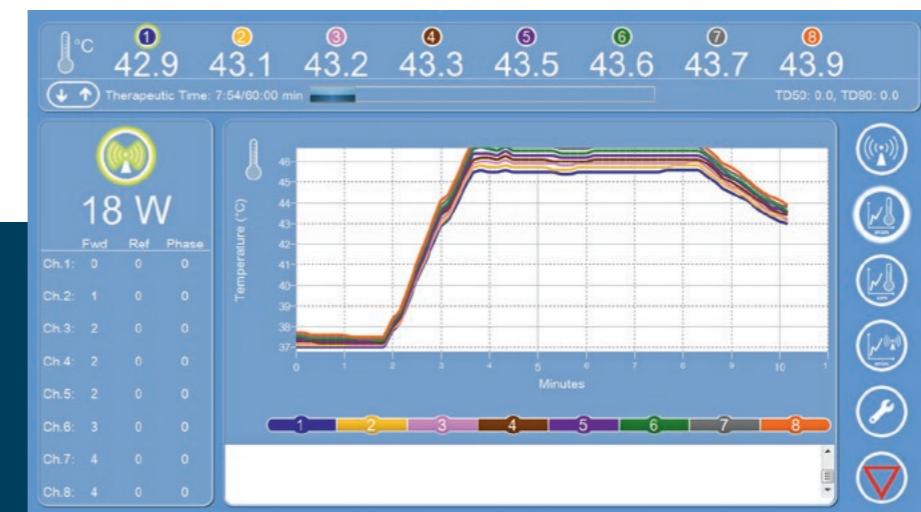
°C
1 42.9
2 43.1
3 43.2
4 43.3
5 43.5
6 43.6
7 43.7
8 43.9

Therapeutic Time: 7:54/60:00 min

TD50: 0.0, TD90: 0.0

18 W

| | Fwd | Ref | Phase |
|---|---|---|---|
| Ch.1: | 0 | 0 | 0 |
| Ch.2: | 1 | 0 | 0 |
| Ch.3: | 2 | 0 | 0 |
| Ch.4: | 2 | 0 | 0 |
| Ch.5: | 2 | 0 | 0 |
| Ch.6: | 3 | 0 | 0 |
| Ch.7: | 4 | 0 | 0 |
| Ch.8: | 4 | 0 | 0 |

Temperature (°C)
46
45
44
43
42
41
40
39
38
37
0 1 2 3 4 5 6 7 8 9 10 1
Minutes

1 2 3 4 5 6 7 8